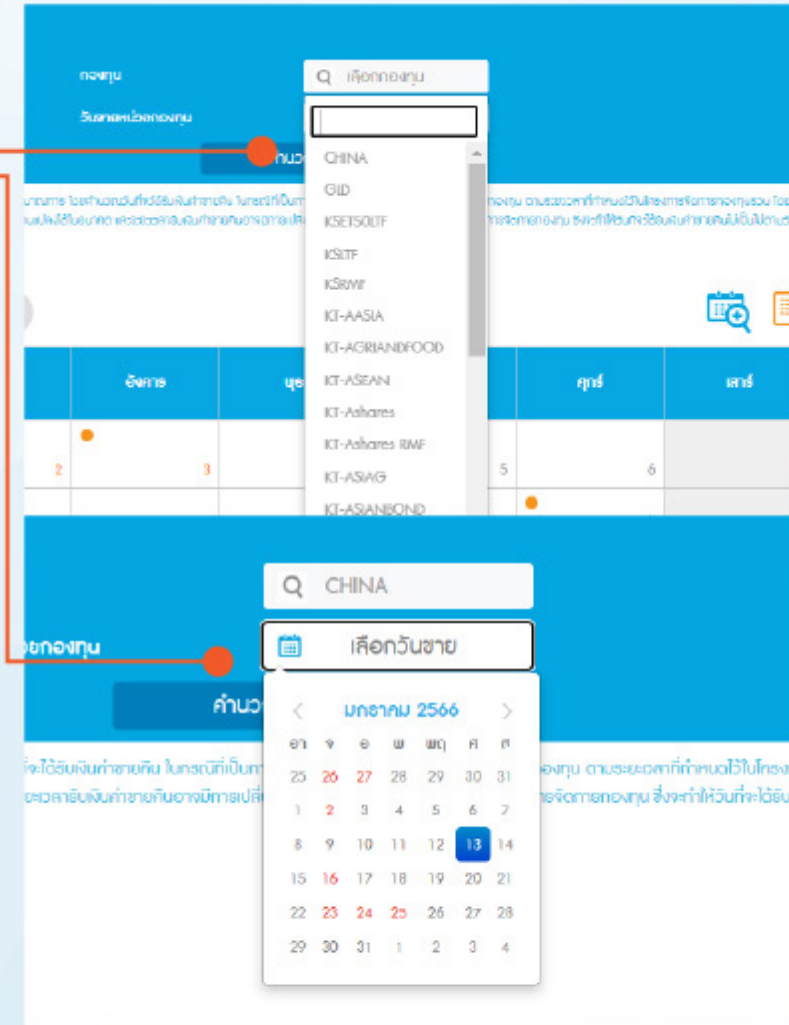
กองทุน
เลือกกองทุน
วันขายหน่วยลงทุน
คำนว

CHINA
GLD
KSET50LTF
KSLTF
KSRMF
KT-AASIA
KT-AGRIANDFOOD
KT-ASEAN
KT-Ashares
KT-Ashares RMF
KT-ASIAG
KT-ASIANBOND

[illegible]

| | อังคาร | พุธ | | ศุกร์ | เสาร์ |
|---|---|---|---|---|---|
| 2 | 3 | | 5 | 6 | |

CHINA
ยกองทุน
เลือกวันขาย
คำนว

มกราคม 2566

| อา | จ | อ | พ | พฤ | ศ | ส |
|---|---|---|---|---|---|---|
| 25 | 26 | 27 | 28 | 29 | 30 | 31 |
| 1 | 2 | 3 | 4 | 5 | 6 | 7 |
| 8 | 9 | 10 | 11 | 12 | 13 | 14 |
| 15 | 16 | 17 | 18 | 19 | 20 | 21 |
| 22 | 23 | 24 | 25 | 26 | 27 | 28 |
| 29 | 30 | 31 | 1 | 2 | 3 | 4 |

จะได้รับเงินค่าขายคืน ในกรณีที่เป็นก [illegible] องทุน ตามระยะเวลาที่กำหนดไว้ในโครง
ะยะเวลารับเงินค่าขายคืนอาจมีการเปลี่ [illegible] ารจัดการกองทุน ซึ่งจะทำให้วันที่จะได้รับ